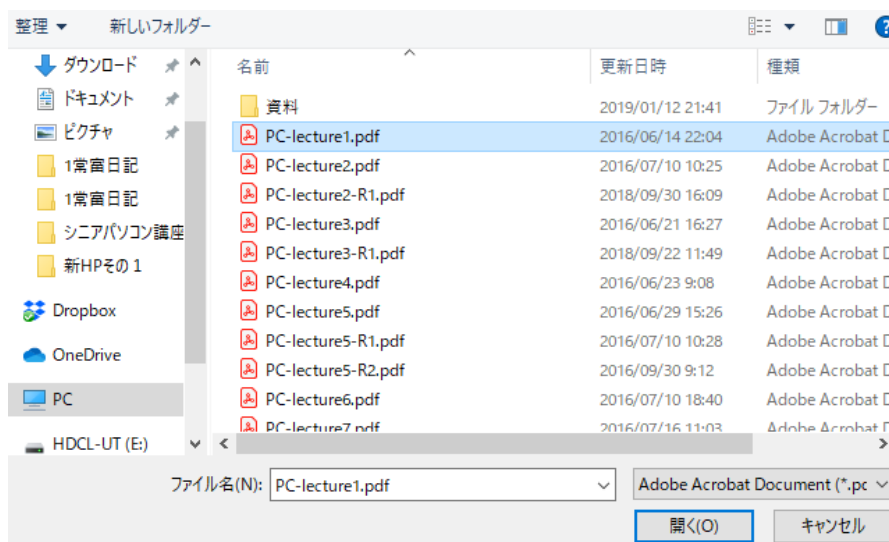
整理 ▾ 新しいフォルダー

ダウンロード
ドキュメント
ピクチャ
1常宙日記
1常宙日記
シニアパソコン講座
新HPその１
Dropbox
OneDrive
PC
HDCL-UT (E:)

| 名前 | 更新日時 | 種類 |
|---|---|---|
| 資料 | 2019/01/12 21:41 | ファイル フォルダー |
| PC-lecture1.pdf | 2016/06/14 22:04 | Adobe Acrobat D |
| PC-lecture2.pdf | 2016/07/10 10:25 | Adobe Acrobat D |
| PC-lecture2-R1.pdf | 2018/09/30 16:09 | Adobe Acrobat D |
| PC-lecture3.pdf | 2016/06/21 16:27 | Adobe Acrobat D |
| PC-lecture3-R1.pdf | 2018/09/22 11:49 | Adobe Acrobat D |
| PC-lecture4.pdf | 2016/06/23 9:08 | Adobe Acrobat D |
| PC-lecture5.pdf | 2016/06/29 15:26 | Adobe Acrobat D |
| PC-lecture5-R1.pdf | 2016/07/10 10:28 | Adobe Acrobat D |
| PC-lecture5-R2.pdf | 2016/09/30 9:12 | Adobe Acrobat D |
| PC-lecture6.pdf | 2016/07/10 18:40 | Adobe Acrobat D |
| PC-lecture7.pdf | 2016/07/16 11:03 | Adobe Acrobat D |

ファイル名(N): PC-lecture1.pdf
Adobe Acrobat Document (*.pc
開く(O) キャンセル